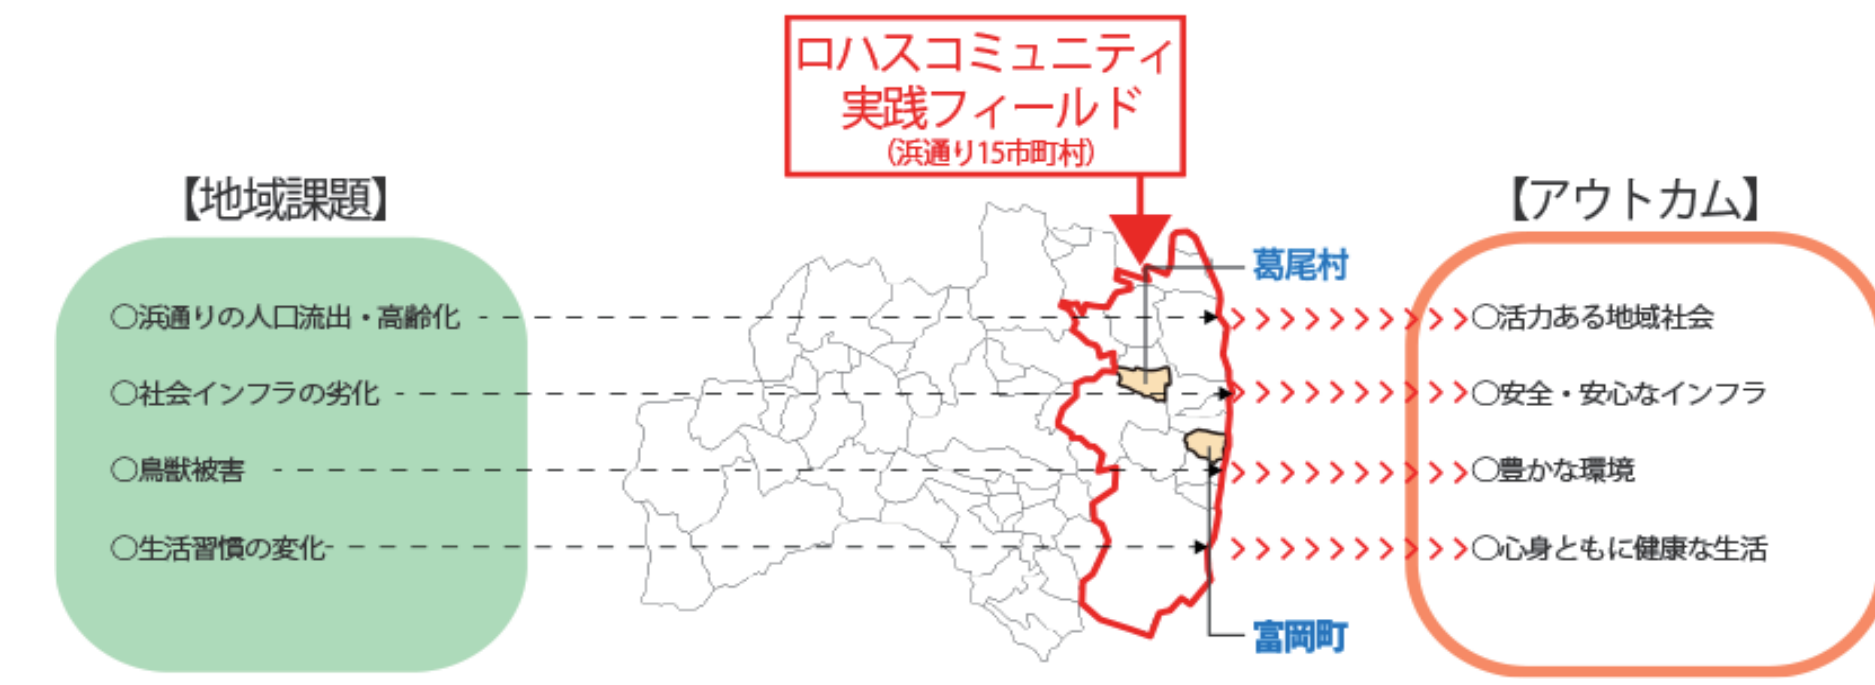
ロハスコミュニティ
実践フィールド
(浜通り15市町村)

【地域課題】

○浜通りの人口流出・高齢化
○社会インフラの劣化
○鳥獣被害
○生活習慣の変化

葛尾村

富岡町

【アウトカム】

○活力ある地域社会
○安全・安心なインフラ
○豊かな環境
○心身ともに健康な生活